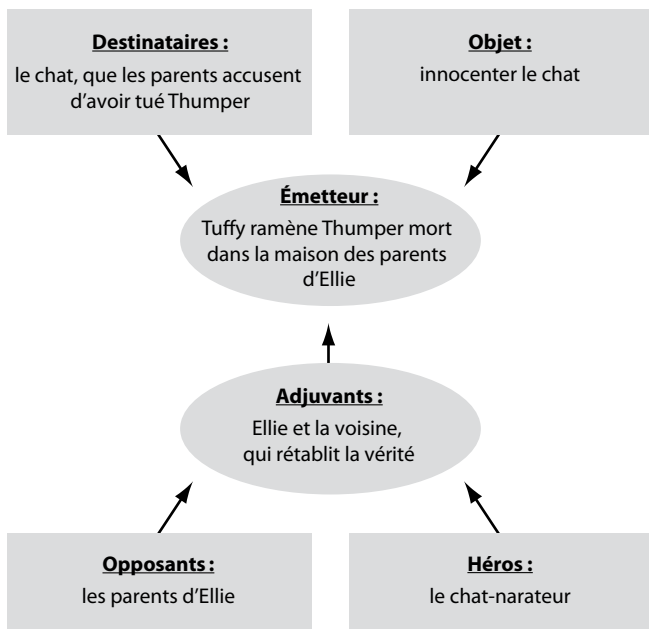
**Destinataires :**
le chat, que les parents accusent d'avoir tué Thumper

**Objet :**
innocenter le chat

**Émetteur :**
Tuffy ramène Thumper mort dans la maison des parents d'Ellie

**Adjuvants :**
Ellie et la voisine, qui rétablit la vérité

**Opposants :**
les parents d'Ellie

**Héros :**
le chat-narateur